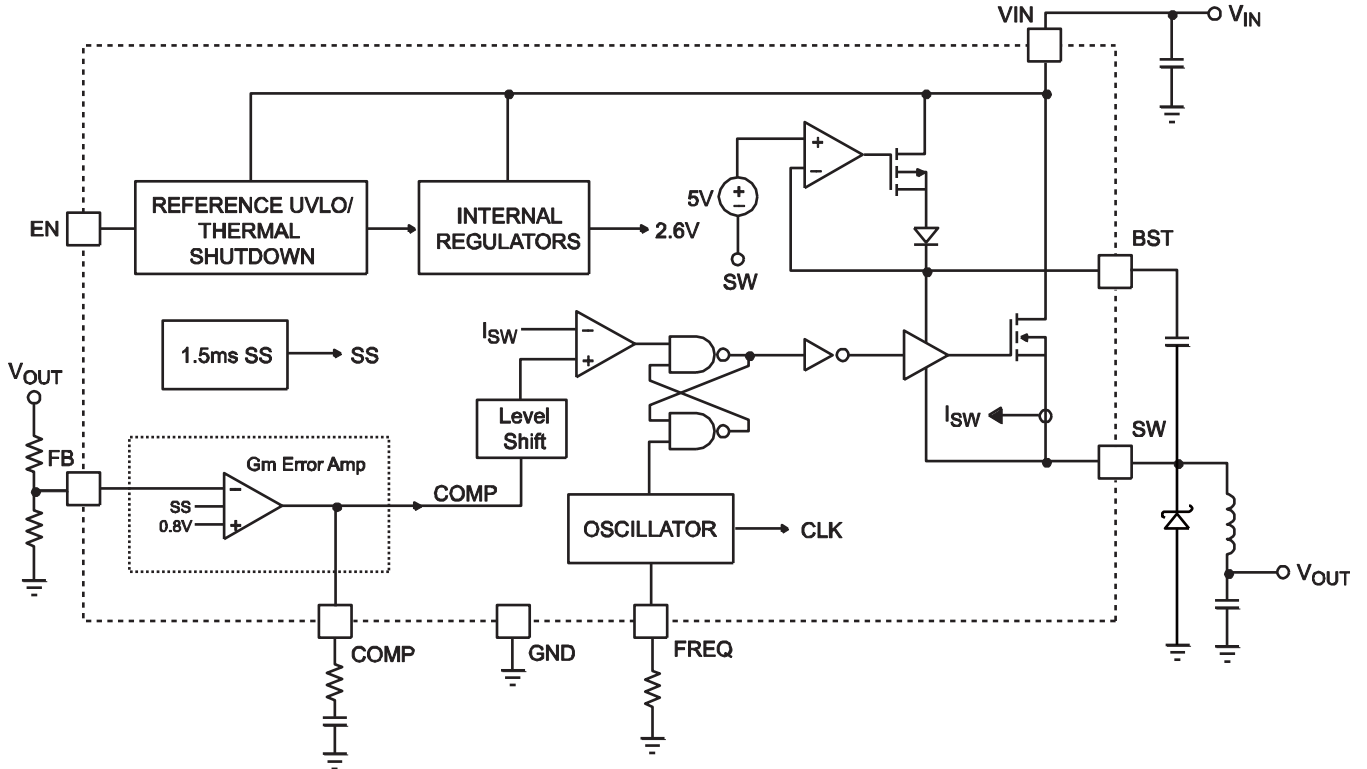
VIN
$V_{IN}$
EN
REFERENCE UVLO/ THERMAL SHUTDOWN
INTERNAL REGULATORS
2.6V
5V
+
−
SW
+
−
BST
1.5ms SS
SS
$I_{SW}$
−
+
Level Shift
$I_{SW}$
$V_{OUT}$
FB
Gm Error Amp
SS
0.8V
−
+
COMP
SW
OSCILLATOR
CLK
$V_{OUT}$
COMP
GND
FREQ